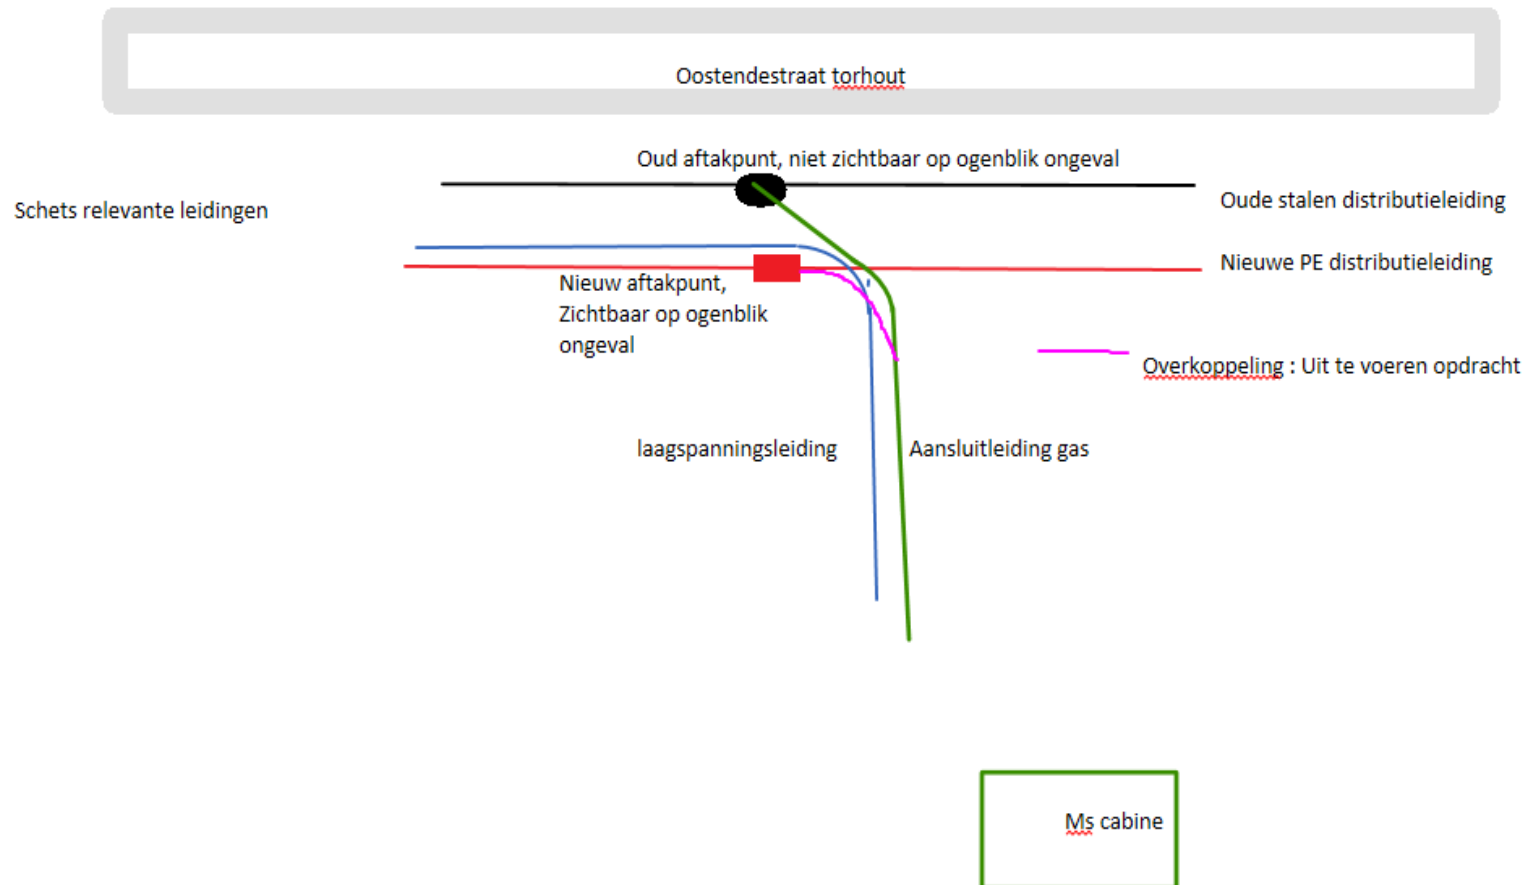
Oostendestraat torhout

Oud aftakpunt, niet zichtbaar op ogenblik ongeval

Schets relevante leidingen

Oude stalen distributieleiding

Nieuwe PE distributieleiding

Nieuw aftakpunt, Zichtbaar op ogenblik ongeval

Overkoppeling : Uit te voeren opdracht

laagspanningsleiding

Aansluitleiding gas

Ms cabine